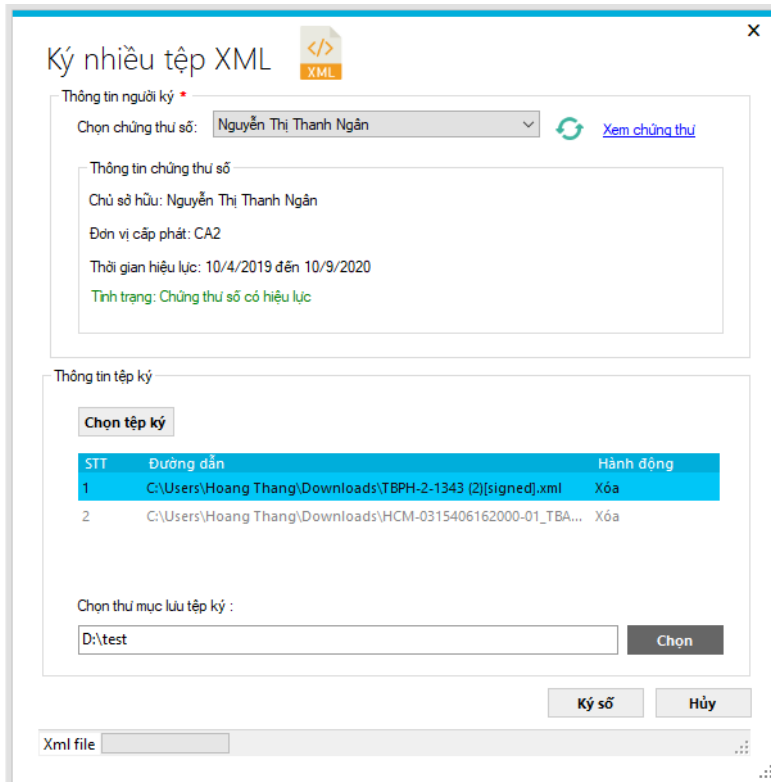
Ký nhiều tệp XML

XML

Thông tin người ký *

Chọn chứng thư số: Nguyễn Thị Thanh Ngân

Xem chứng thư

Thông tin chứng thư số

Chủ sở hữu: Nguyễn Thị Thanh Ngân

Đơn vị cấp phát: CA2

Thời gian hiệu lực: 10/4/2019 đến 10/9/2020

Tình trạng: Chứng thư số có hiệu lực

Thông tin tệp ký

Chọn tệp ký

| STT | Đường dẫn | Hành động |
|---|---|---|
| 1 | C:\Users\Hoang Thang\Downloads\TBPH-2-1343 (2)[signed].xml | Xóa |
| 2 | C:\Users\Hoang Thang\Downloads\HCM-0315406162000-01_TBA... | Xóa |

Chọn thư mục lưu tệp ký :

D:\test

Chọn

Ký số

Hủy

Xml file